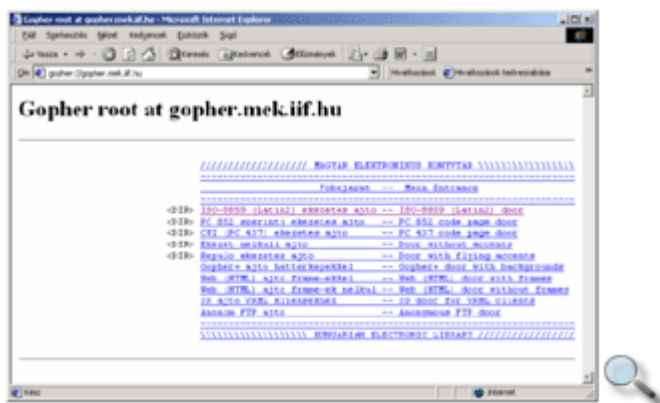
Gopher root at gopher.mek.iif.hu - Microsoft Internet Explorer

Fájl Szerkesztés Nézet Kedvencek Eszközök Súgó

Vissza Keresés Kedvencek Előzmények

Cím gopher://gopher.mek.iif.hu

Hivatkozások Hivatkozások testreszabása

Gopher root at gopher.mek.iif.hu

////////////////// MAGYAR ELEKTRONIKUS KONYVTAR \\\\\\\\\\\\\\\\\\

Fobejarat -- Main Entrance

<DIR> ISO-8859 (Latin2) ekezetes ajto -- ISO-8859 (Latin2) door
<DIR> PC 852 szerinti ekezetes ajto -- PC 852 code page door
<DIR> CWI (PC 437) ekezetes ajto -- PC 437 code page door
<DIR> Ekezet nelkuli ajto -- Door without accents
<DIR> Repulo ekezetes ajto -- Door with flying accents
Gopher+ ajto hatterkepekkel -- Gopher+ door with backgrounds
Web (HTML) ajto frame-ekkel -- Web (HTML) door with frames
Web (HTML) ajto frame-ek nelkul -- Web (HTML) door without frames
3D ajto VRML kliensekhez -- 3D door for VRML clients
Anonim FTP ajto -- Anonymous FTP door

\\\\\\\\\\\\\\\\\\ HUNGARIAN ELECTRONIC LIBRARY //////////////////

Kész

Internet